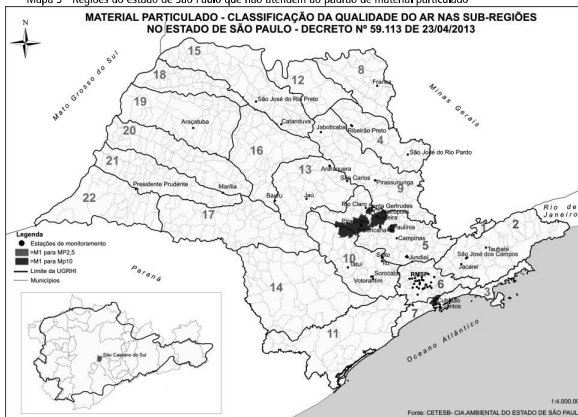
Mapa 5 - Regiões do estado de São Paulo que não atendem ao padrão de material particulado

MATERIAL PARTICULADO - CLASSIFICAÇÃO DA QUALIDADE DO AR NAS SUB-REGIÕES NO ESTADO DE SÃO PAULO - DECRETO Nº 59.113 DE 23/04/2013

N

Mato Grosso do Sul

Minas Gerais

Rio de Janeiro

Paraná

Oceano Atlântico

15
18
12
8
19
20
16
4
21
22
13
17
9
3
5
2
10
14
6
7
11
1

Franca
São José do Rio Preto
Catanduva
Jaboticabal
Ribeirão Preto
Araçatuba
São José do Rio Pardo
Araraquara
São Carlos
Pirassununga
Presidente Prudente
Marília
Bauru
Jaú
Rio Claro
Santa Gertrudes
Paulínia
Americana
Campinas
Jundiaí
Salto
Sorocaba
Votorantim
Taubaté
São José dos Campos
Jacareí
RMSP
Cubatão
Santos

Legenda
Estações de monitoramento
>M1 para MP2,5
>M1 para Mp10
Limite da UGRHI
Municípios

São Caetano do Sul

1:4.000.00

Fonte: CETESB- CIA.AMBIENTAL DO ESTADO DE SÃO PAUL